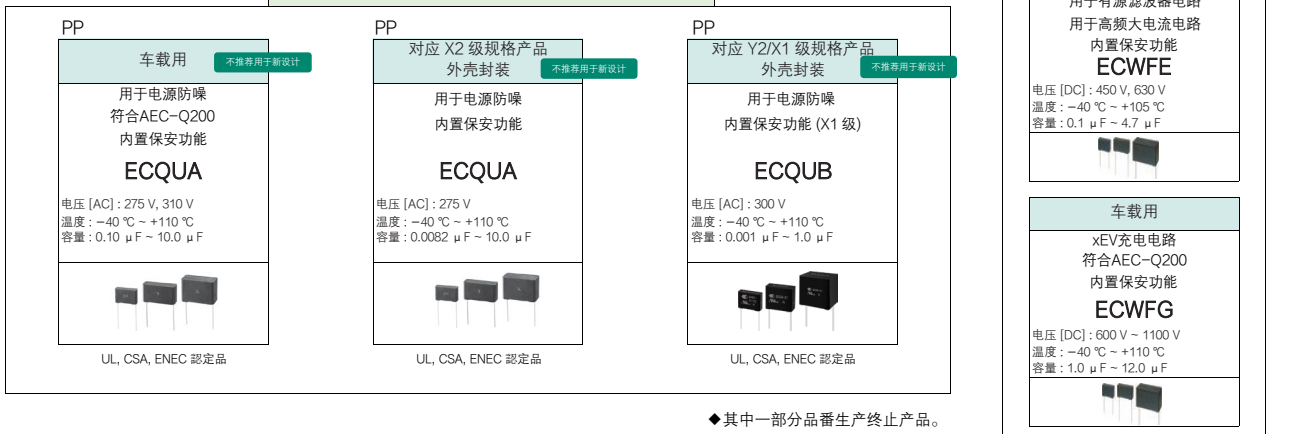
PP

车载用

不推荐用于新设计

用于电源防噪
符合AEC-Q200
内置保安功能

ECQUA

电压 [AC] : 275 V, 310 V
温度 : −40 ℃ ~ +110 ℃
容量 : 0.10 μF ~ 10.0 μF

UL, CSA, ENEC 認定品

PP

对应 X2 级规格产品
外壳封装

不推荐用于新设计

用于电源防噪
内置保安功能

ECQUA

电压 [AC] : 275 V
温度 : −40 ℃ ~ +110 ℃
容量 : 0.0082 μF ~ 10.0 μF

UL, CSA, ENEC 認定品

PP

对应 Y2/X1 级规格产品
外壳封装

不推荐用于新设计

用于电源防噪
内置保安功能 (X1 级)

ECQUB

电压 [AC] : 300 V
温度 : −40 ℃ ~ +110 ℃
容量 : 0.001 μF ~ 1.0 μF

UL, CSA, ENEC 認定品

◆其中一部分品番生产终止产品。

用于有源滤波器电路
用于高频大电流电路
内置保安功能

ECWFE

电压 [DC] : 450 V, 630 V
温度 : −40 ℃ ~ +105 ℃
容量 : 0.1 μF ~ 4.7 μF

车载用

xEV充电电路
符合AEC-Q200
内置保安功能

ECWFG

电压 [DC] : 600 V ~ 1100 V
温度 : −40 ℃ ~ +110 ℃
容量 : 1.0 μF ~ 12.0 μF